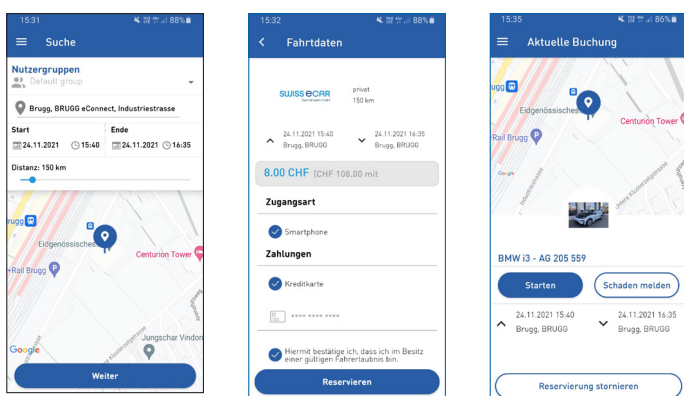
15:31 88%

Suche

Nutzergruppen
Default group

Brugg, BRUGG eConnect, Industriestrasse

Start
24.11.2021 15:40

Ende
24.11.2021 16:35

Distanz: 150 km

Eidgenössisches

Rail Brugg

Centurion Tower

Jungschar Vindon

Google

Weiter

15:32 88%

Fahrtdaten

SWISS eCAR Genossenschaft

privat
150 km

24.11.2021 15:40
Brugg, BRUGG

24.11.2021 16:35
Brugg, BRUGG

8.00 CHF (CHF 108.00 mit

Zugangsart

Smartphone

Zahlungen

Kreditkarte

**** **** ****

Hiermit bestätige ich, dass ich im Besitz einer gültigen Fahrerlaubnis bin.

Reservieren

15:35 86%

Aktuelle Buchung

Brugg

Eidgenössisches

Centurion Tower

Rail Brugg

Google

BMW i3 - AG 205 559

Starten

Schaden melden

24.11.2021 15:40
Brugg, BRUGG

24.11.2021 16:35
Brugg, BRUGG

Reservierung stornieren